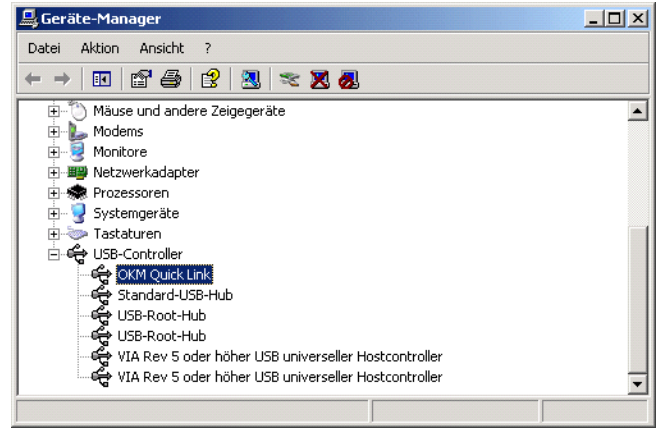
Geräte-Manager

Datei Aktion Ansicht ?

Mäuse und andere Zeigegeräte
Modems
Monitore
Netzwerkadapter
Prozessoren
Systemgeräte
Tastaturen
USB-Controller
OKM Quick Link
Standard-USB-Hub
USB-Root-Hub
USB-Root-Hub
VIA Rev 5 oder höher USB universeller Hostcontroller
VIA Rev 5 oder höher USB universeller Hostcontroller